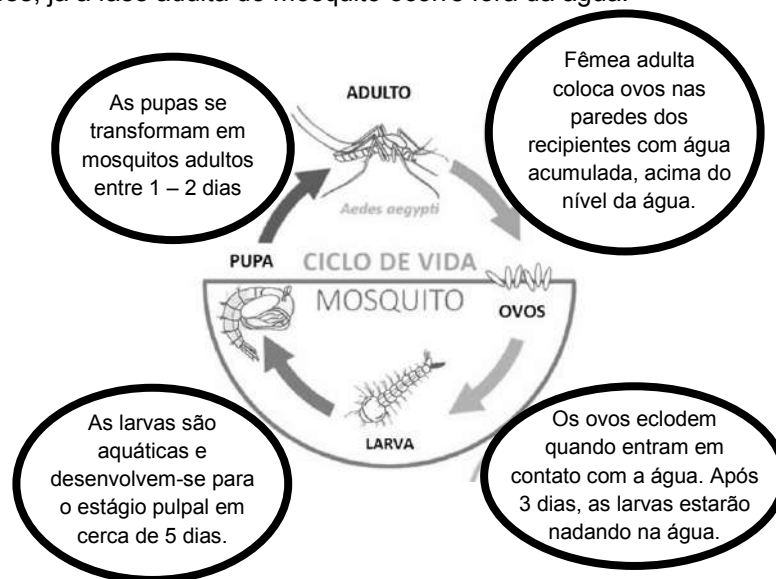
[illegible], já a fase adulta do mosquito ocorre fora da água.

As pupas se transformam em mosquitos adultos entre 1 – 2 dias

ADULTO

Aedes aegypti

Fêmea adulta coloca ovos nas paredes dos recipientes com água acumulada, acima do nível da água.

PUPA

CICLO DE VIDA

MOSQUITO

OVOS

LARVA

As larvas são aquáticas e desenvolvem-se para o estágio pulpal em cerca de 5 dias.

Os ovos eclodem quando entram em contato com a água. Após 3 dias, as larvas estarão nadando na água.